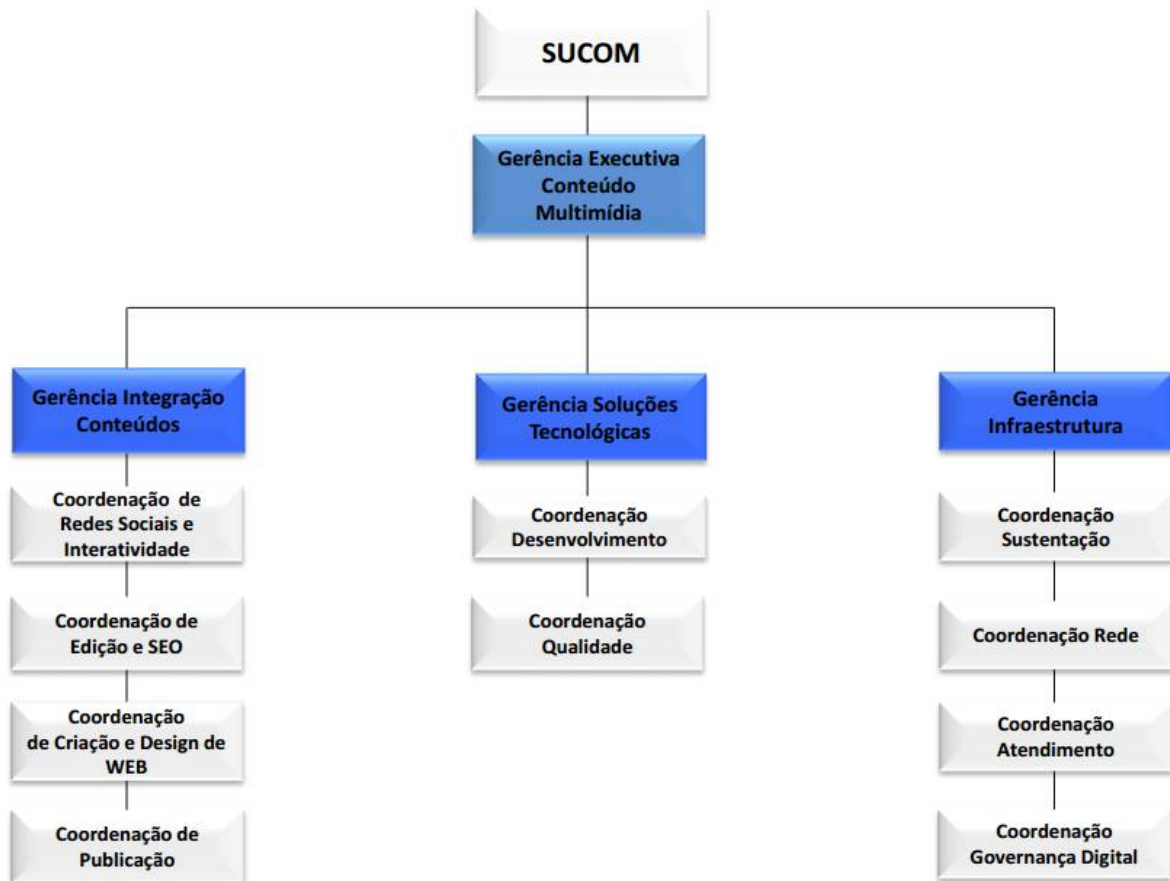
SUCOM

Gerência Executiva Conteúdo Multimídia

Gerência Integração Conteúdos

Coordenação de Redes Sociais e Interatividade

Coordenação de Edição e SEO

Coordenação de Criação e Design de WEB

Coordenação de Publicação

Gerência Soluções Tecnológicas

Coordenação Desenvolvimento

Coordenação Qualidade

Gerência Infraestrutura

Coordenação Sustentação

Coordenação Rede

Coordenação Atendimento

Coordenação Governança Digital